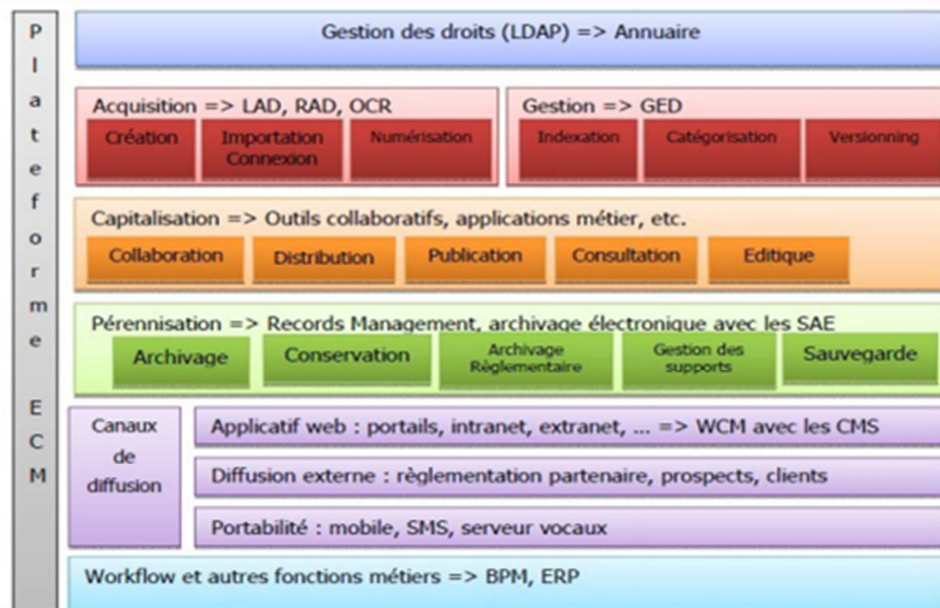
Plateforme ECM

Gestion des droits (LDAP) => Annuaire

Acquisition => LAD, RAD, OCR
Création
Importation Connexion
Numérisation

Gestion => GED
Indexation
Catégorisation
Versionning

Capitalisation => Outils collaboratifs, applications métier, etc.
Collaboration
Distribution
Publication
Consultation
Editique

Pérennisation => Records Management, archivage électronique avec les SAE
Archivage
Conservation
Archivage Règlementaire
Gestion des supports
Sauvegarde

Canaux de diffusion
Applicatif web : portails, intranet, extranet, ... => WCM avec les CMS
Diffusion externe : règlementation partenaire, prospects, clients
Portabilité : mobile, SMS, serveur vocaux

Workflow et autres fonctions métiers => BPM, ERP